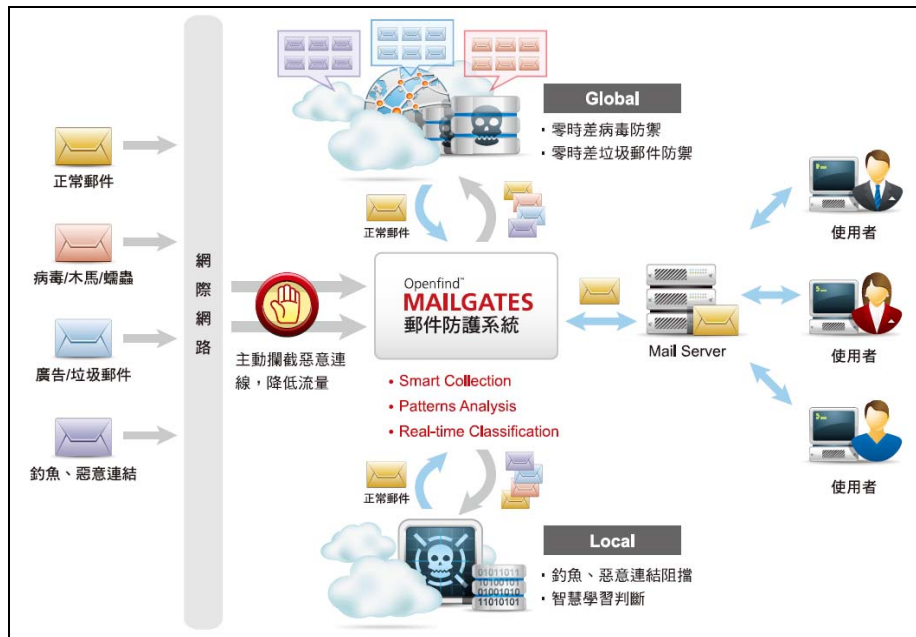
正常郵件

病毒/木馬/蠕蟲

廣告/垃圾郵件

釣魚、惡意連結

網際網路

主動攔截惡意連線，降低流量

Global

・零時差病毒防禦
・零時差垃圾郵件防禦

正常郵件

Openfind™
MAILGATES
郵件防護系統

• Smart Collection
• Patterns Analysis
• Real-time Classification

正常郵件

01011011
10010101
01001010
11010101

Local

・釣魚、惡意連結阻擋
・智慧學習判斷

Mail Server

使用者

使用者

使用者